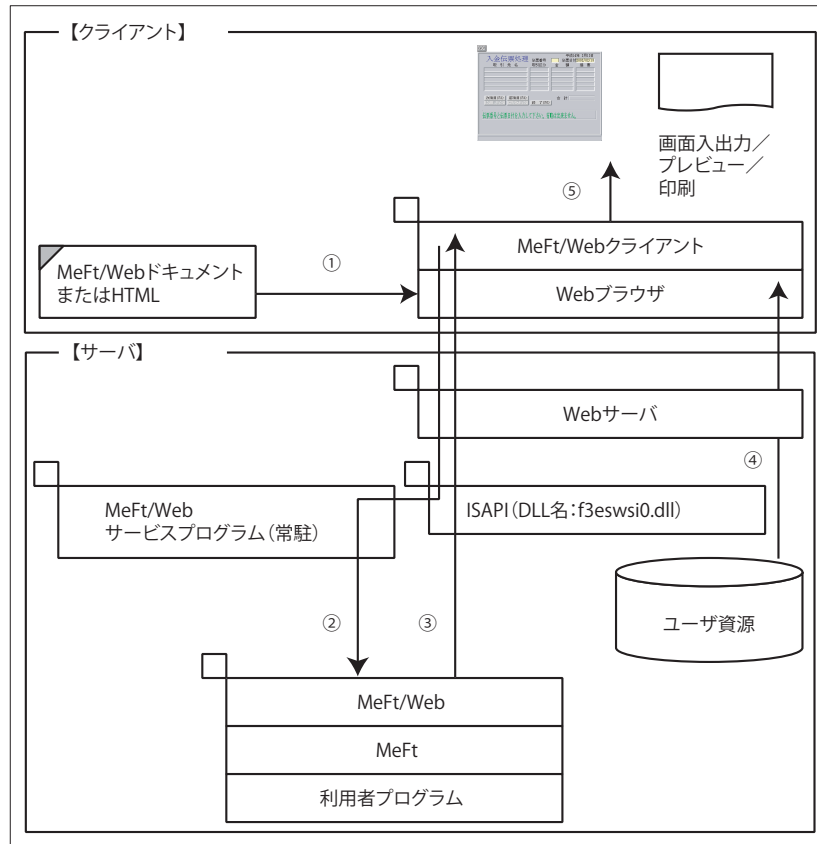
【クライアント】

入金伝票処理

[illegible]

画面入出力／プレビュー／印刷

⑤

MeFt/Webクライアント

Webブラウザ

MeFt/Webドキュメント
またはHTML

①

【サーバ】

Webサーバ

④

MeFt/Web
サービスプログラム（常駐）

ISAPI（DLL名：f3eswsi0.dll）

ユーザ資源

②

③

MeFt/Web

MeFt

利用者プログラム